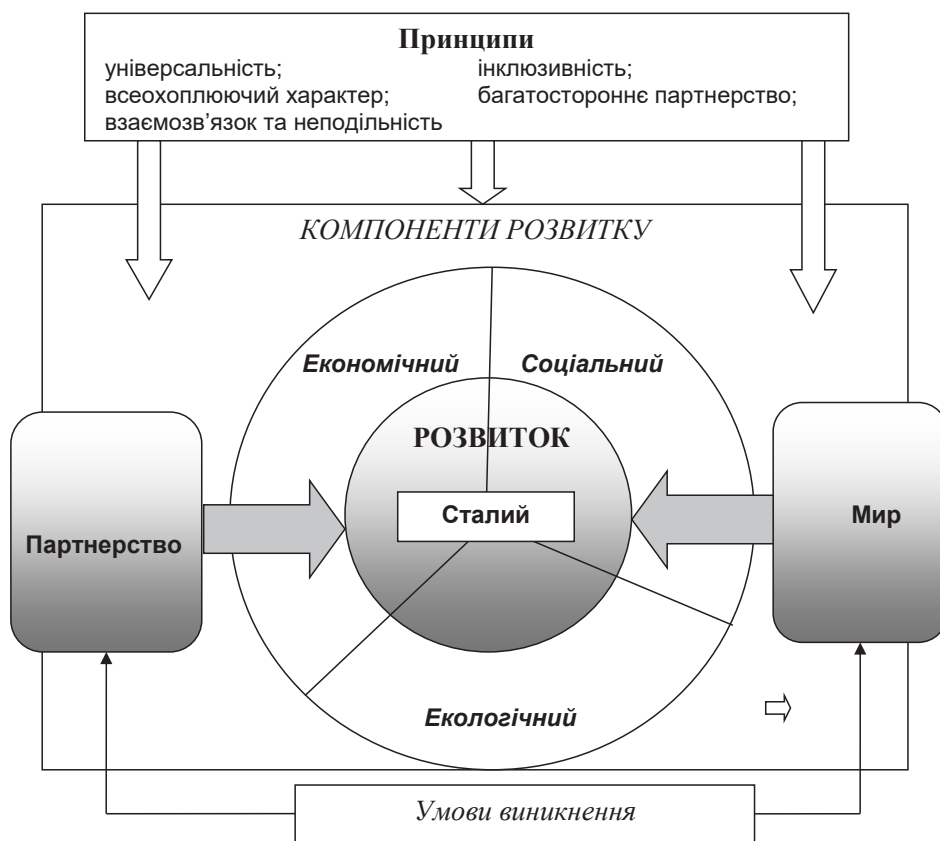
Принципи
універсальність;
всеохоплюючий характер;
взаємозв'язок та неподільність
інклюзивність;
багатостороннє партнерство;

КОМПОНЕНТИ РОЗВИТКУ

Економічний
Соціальний

РОЗВИТОК

Сталий

Партнерство

Мир

Екологічний

Умови виникнення